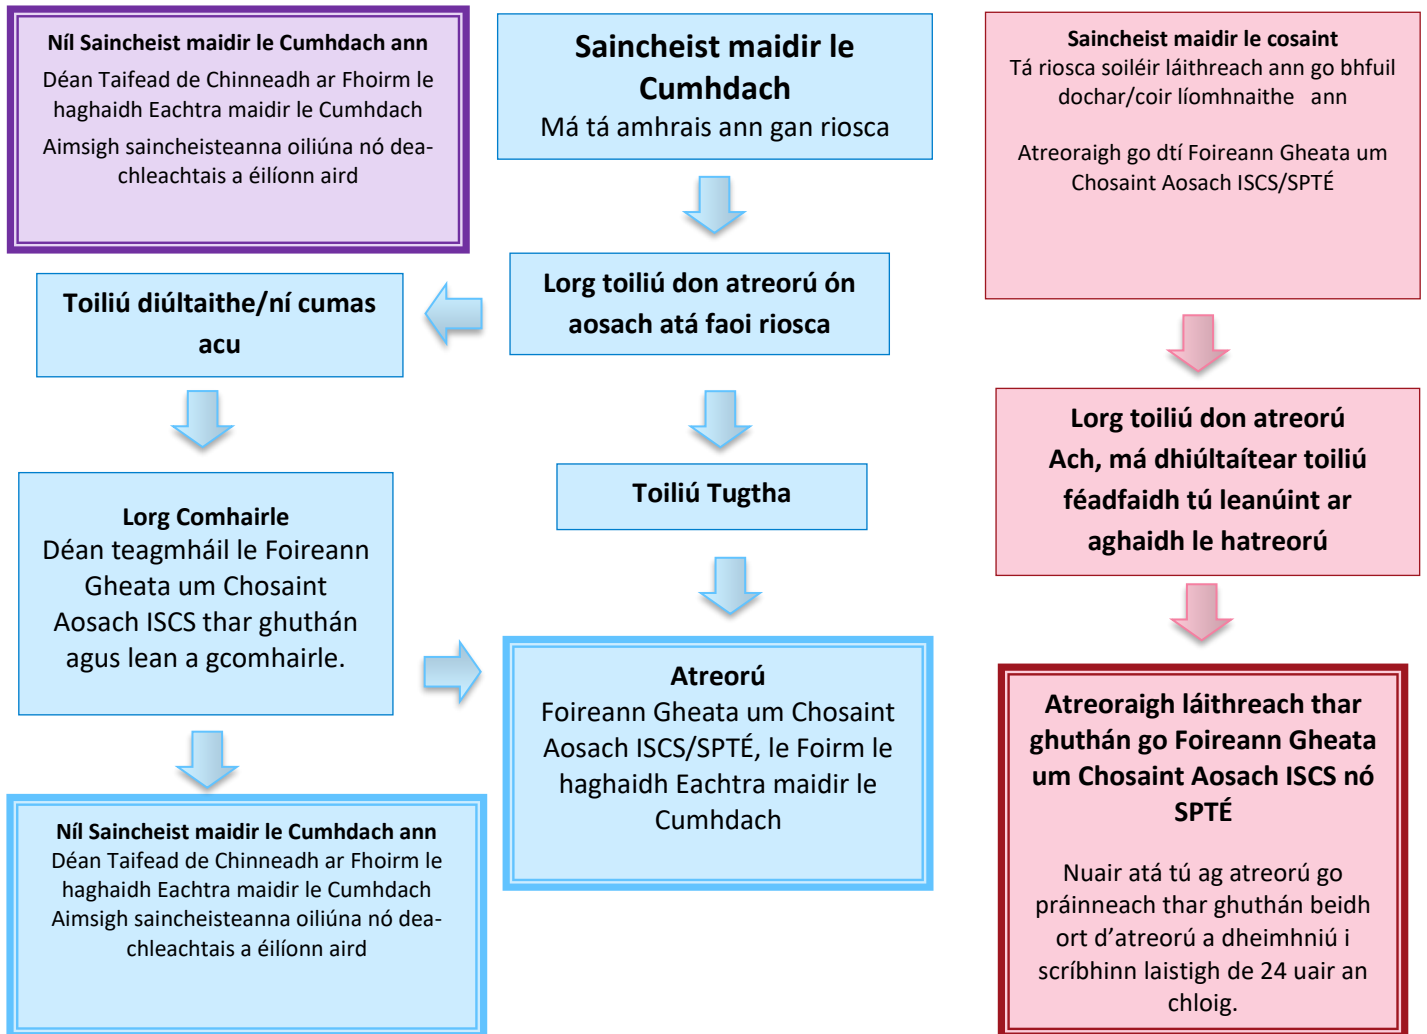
**Níl Saincheist maidir le Cumhdach ann**
Déan Taifead de Chinneadh ar Fhoirm le haghaidh Eachtra maidir le Cumhdach
Aimsigh saincheisteanna oiliúna nó dea-chleachtais a éilíonn aird

**Saincheist maidir le Cumhdach**
Má tá amhrais ann gan riosca

**Saincheist maidir le cosaint**
Tá riosca soiléir láithreach ann go bhfuil dochar/coir líomhnaithe ann

Atreoraigh go dtí Foireann Gheata um Chosaint Aosach ISCS/SPTÉ

**Lorg toiliú don atreorú ón aosach atá faoi riosca**

**Toiliú diúltaithe/ní cumas acu**

**Lorg toiliú don atreorú Ach, má dhiúltaítear toiliú féadfaidh tú leanúint ar aghaidh le hatreorú**

**Toiliú Tugtha**

**Lorg Comhairle**
Déan teagmháil le Foireann Gheata um Chosaint Aosach ISCS thar ghuthán agus lean a gcomhairle.

**Atreorú**
Foireann Gheata um Chosaint Aosach ISCS/SPTÉ, le Foirm le haghaidh Eachtra maidir le Cumhdach

**Atreoraigh láithreach thar ghuthán go Foireann Gheata um Chosaint Aosach ISCS nó SPTÉ**

Nuair atá tú ag atreorú go práinneach thar ghuthán beidh ort d'atreorú a dheimhniú i scríbhinn laistigh de 24 uair an chloig.

**Níl Saincheist maidir le Cumhdach ann**
Déan Taifead de Chinneadh ar Fhoirm le haghaidh Eachtra maidir le Cumhdach
Aimsigh saincheisteanna oiliúna nó dea-chleachtais a éilíonn aird